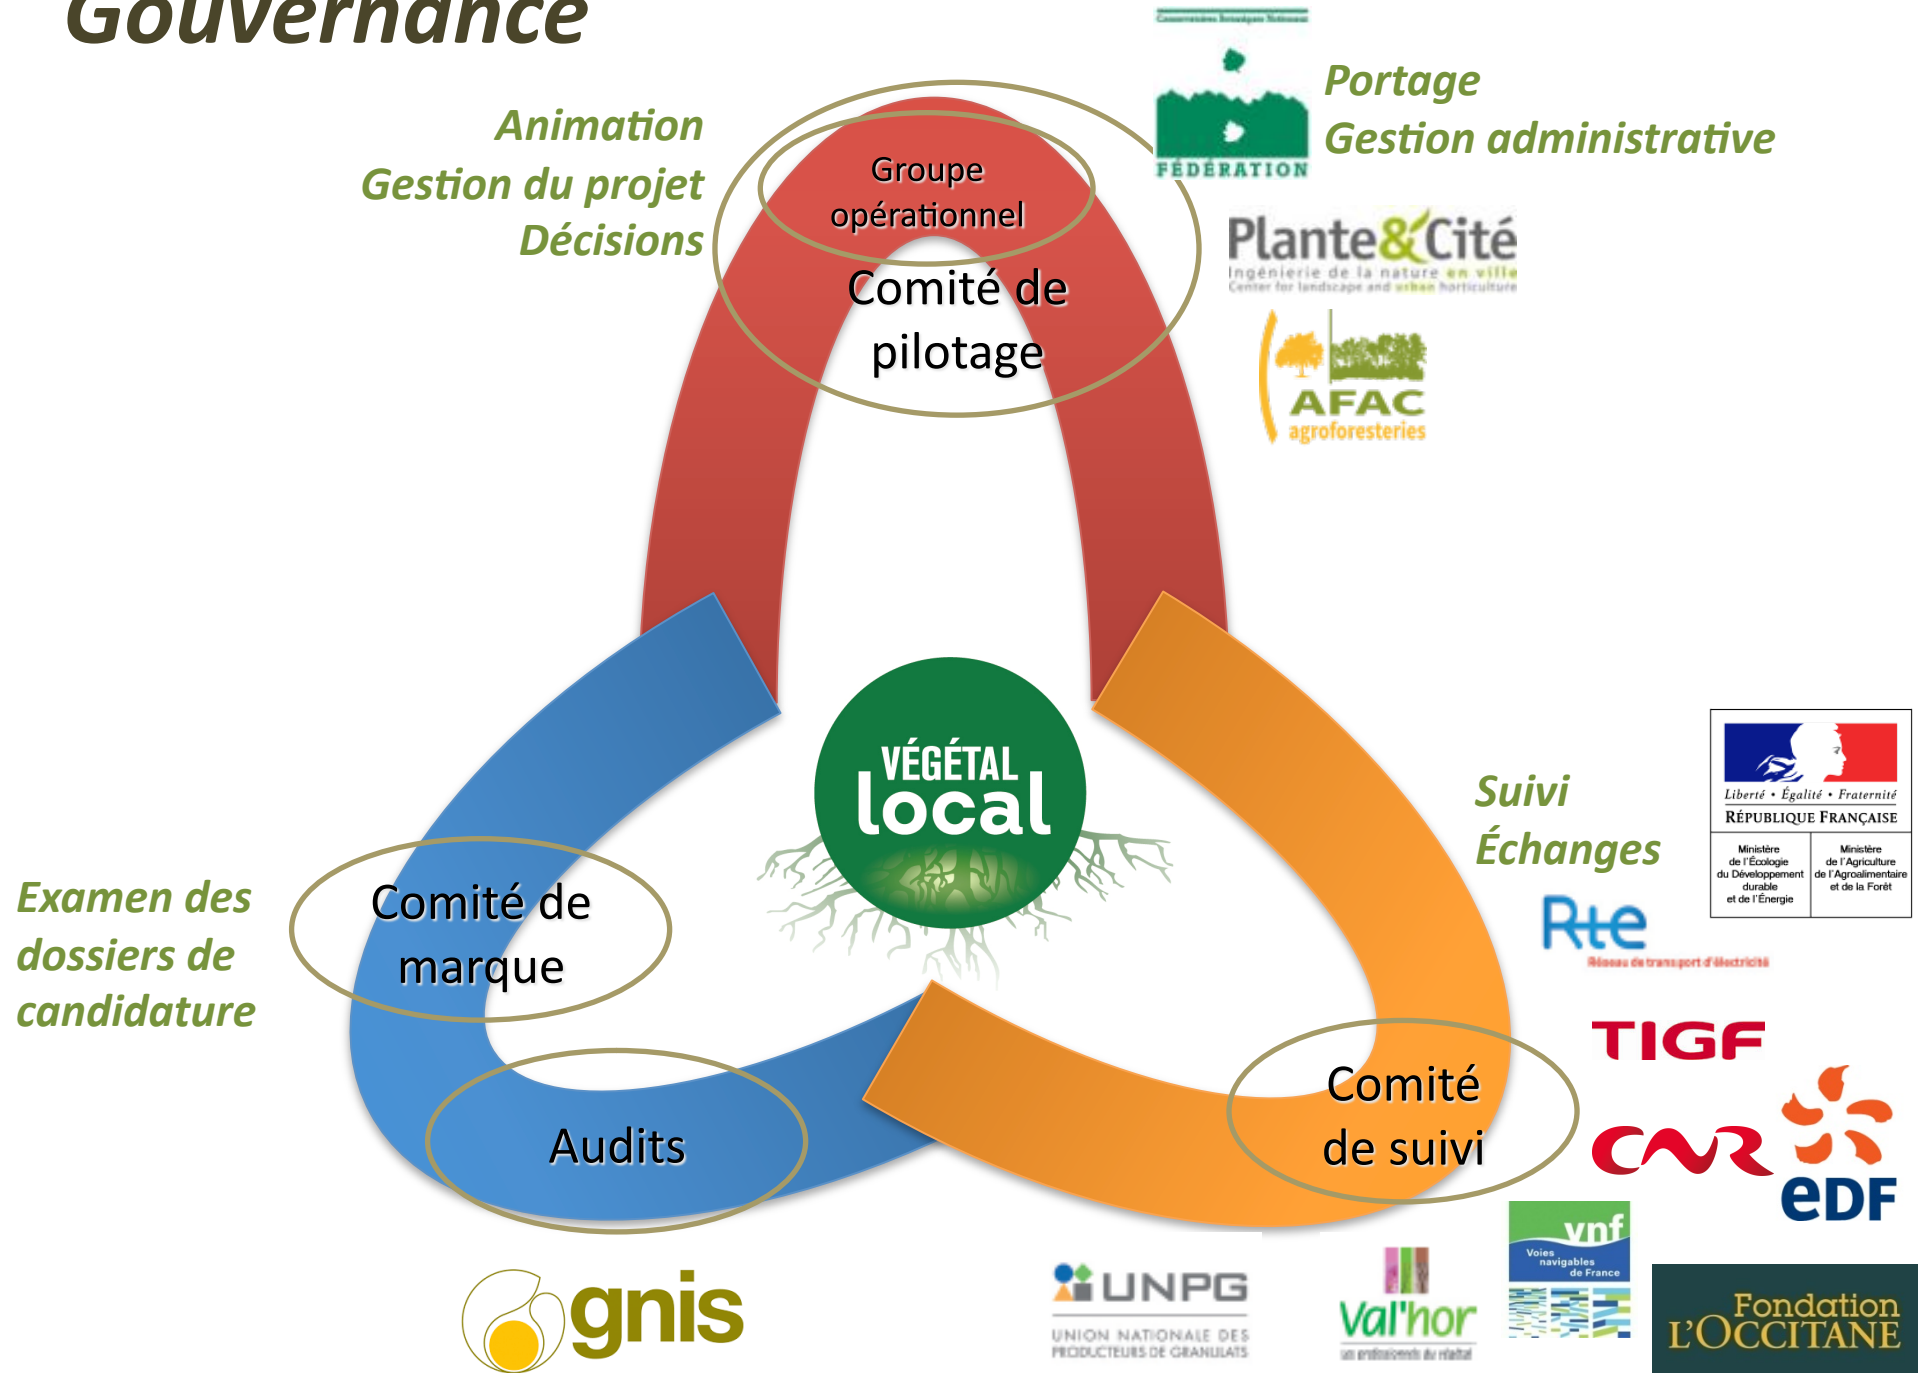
Gouvernance

Animation
Gestion du projet
Décisions

Groupe opérationnel

Comité de pilotage

FÉDÉRATION

Portage
Gestion administrative

Plante&Cité
Ingénierie de la nature en ville
Center for landscape and urban horticulture

AFAC agroforesteries

VÉGÉTAL local

Suivi
Échanges

Liberté • Égalité • Fraternité
RÉPUBLIQUE FRANÇAISE
Ministère de l'Écologie du Développement durable et de l'Énergie
Ministère de l'Agriculture de l'Agroalimentaire et de la Forêt

Rte
Réseau de transport d'électricité

Examen des dossiers de candidature

Comité de marque

Audits

Comité de suivi

TIGF

CNR

eDF

gnis

UNPG
UNION NATIONALE DES PRODUCTEURS DE GRANULATS

Val'hor
les professionnels du végétal

vnf
Voies navigables de France

Fondation L'OCCITANE